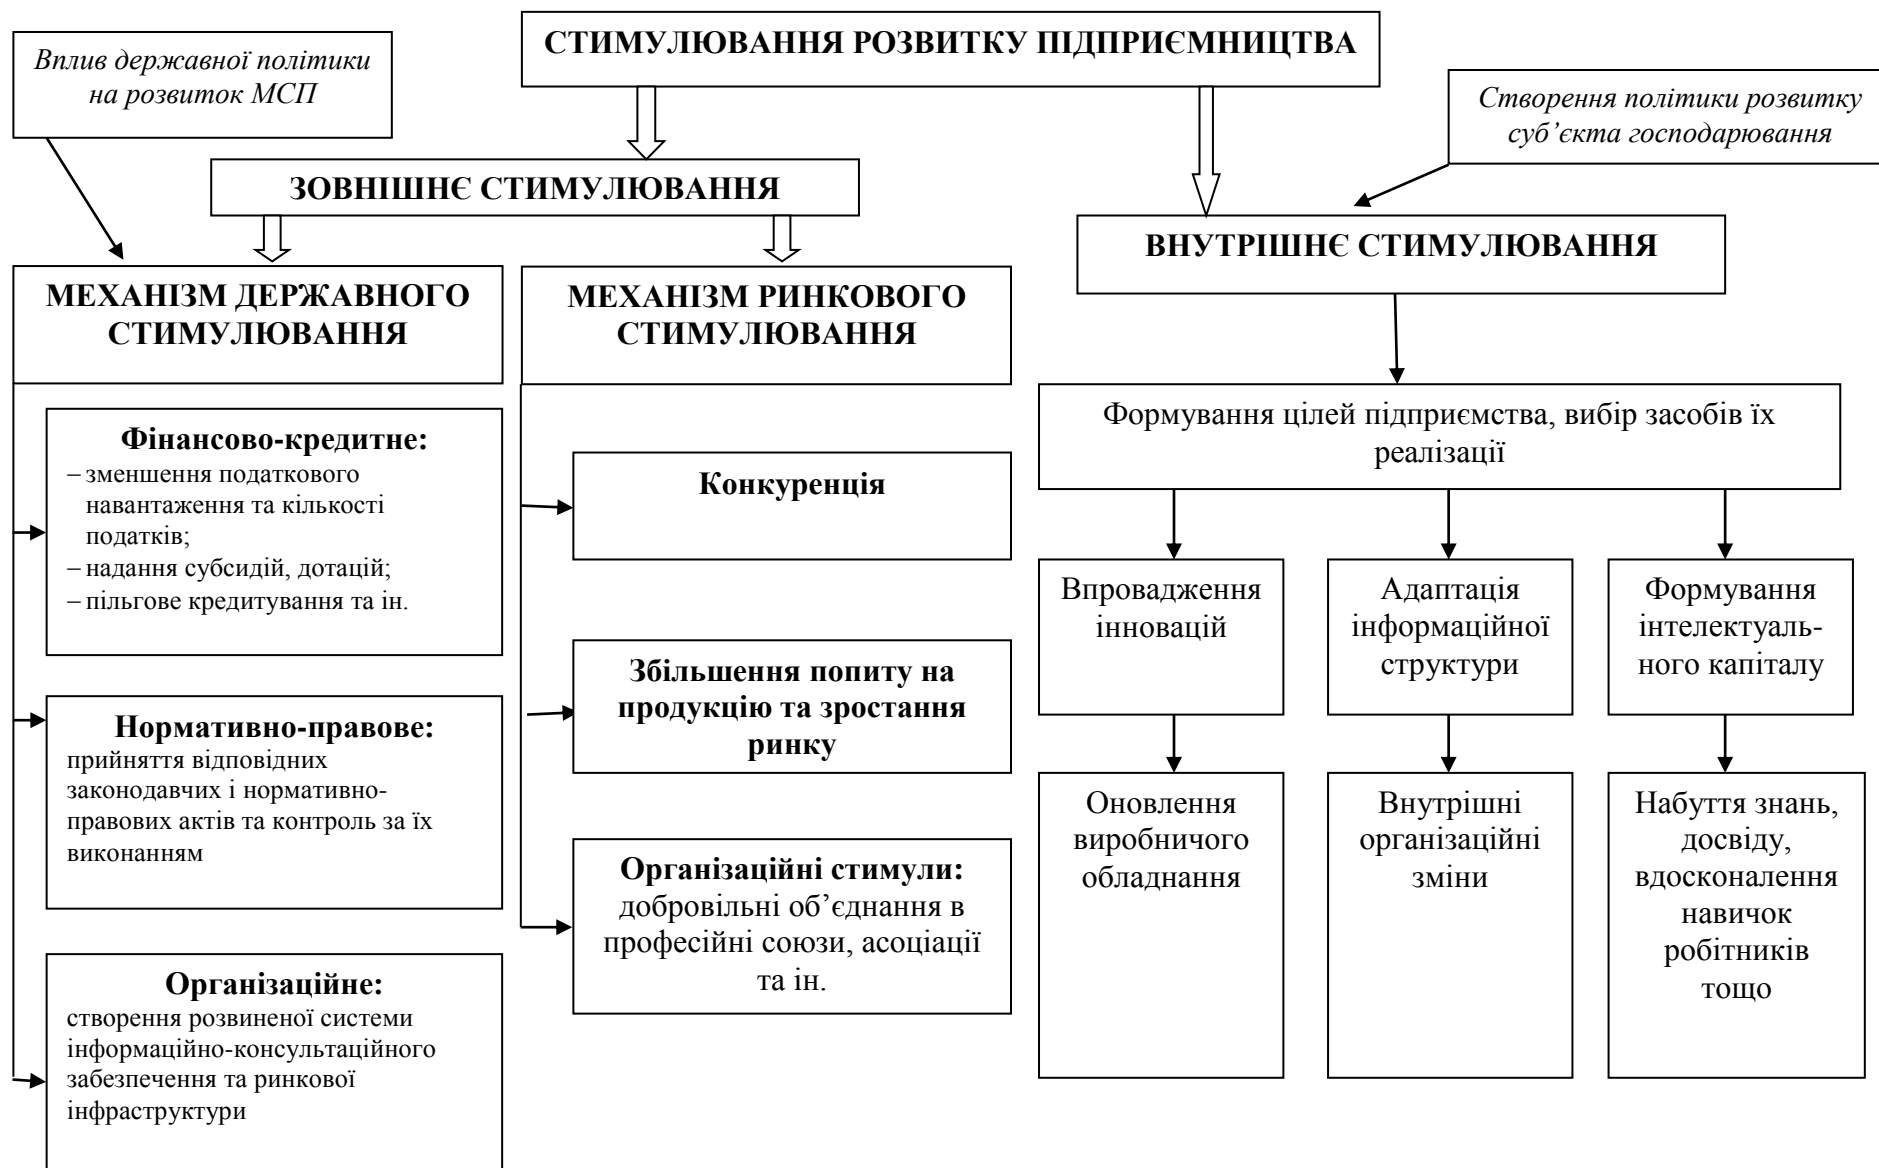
СТИМУЛЮВАННЯ РОЗВИТКУ ПІДПРИЄМНИЦТВА

Вплив державної політики на розвиток МСП

Створення політики розвитку суб'єкта господарювання

ЗОВНІШНЄ СТИМУЛЮВАННЯ

ВНУТРІШНЄ СТИМУЛЮВАННЯ

МЕХАНІЗМ ДЕРЖАВНОГО СТИМУЛЮВАННЯ

МЕХАНІЗМ РИНКОВОГО СТИМУЛЮВАННЯ

Фінансово-кредитне:
– зменшення податкового навантаження та кількості податків;
– надання субсидій, дотацій;
– пільгове кредитування та ін.

Нормативно-правове:
прийняття відповідних законодавчих і нормативно-правових актів та контроль за їх виконанням

Організаційне:
створення розвиненої системи інформаційно-консультаційного забезпечення та ринкової інфраструктури

Конкуренція

Збільшення попиту на продукцію та зростання ринку

Організаційні стимули:
добровільні об'єднання в професійні союзи, асоціації та ін.

Формування цілей підприємства, вибір засобів їх реалізації

Впровадження інновацій

Адаптація інформаційної структури

Формування інтелектуального капіталу

Оновлення виробничого обладнання

Внутрішні організаційні зміни

Набуття знань, досвіду, вдосконалення навичок робітників тощо